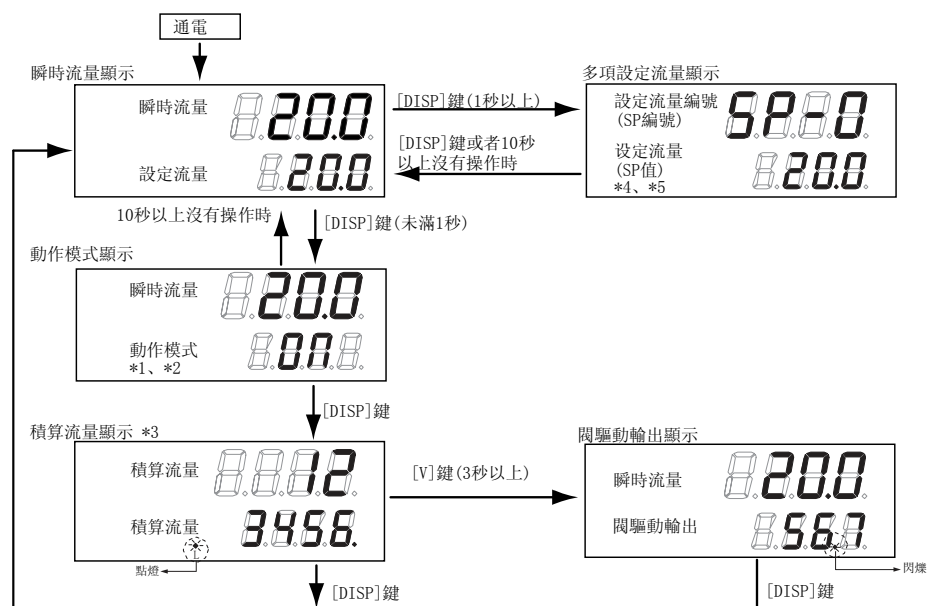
通電

瞬時流量顯示

瞬時流量 20.0

設定流量 20.0

[DISP]鍵(1秒以上)

[DISP]鍵或者10秒以上沒有操作時

多項設定流量顯示

設定流量編號 (SP編號) SP-0

設定流量 (SP值) *4、*5 20.0

10秒以上沒有操作時

[DISP]鍵(未滿1秒)

動作模式顯示

瞬時流量 20.0

動作模式 *1、*2 ON

[DISP]鍵

積算流量顯示 *3

積算流量 12

積算流量 3456.

點燈

[V]鍵(3秒以上)

閥驅動輸出顯示

瞬時流量 20.0

閥驅動輸出 56.7

閃爍

[DISP]鍵

[DISP]鍵